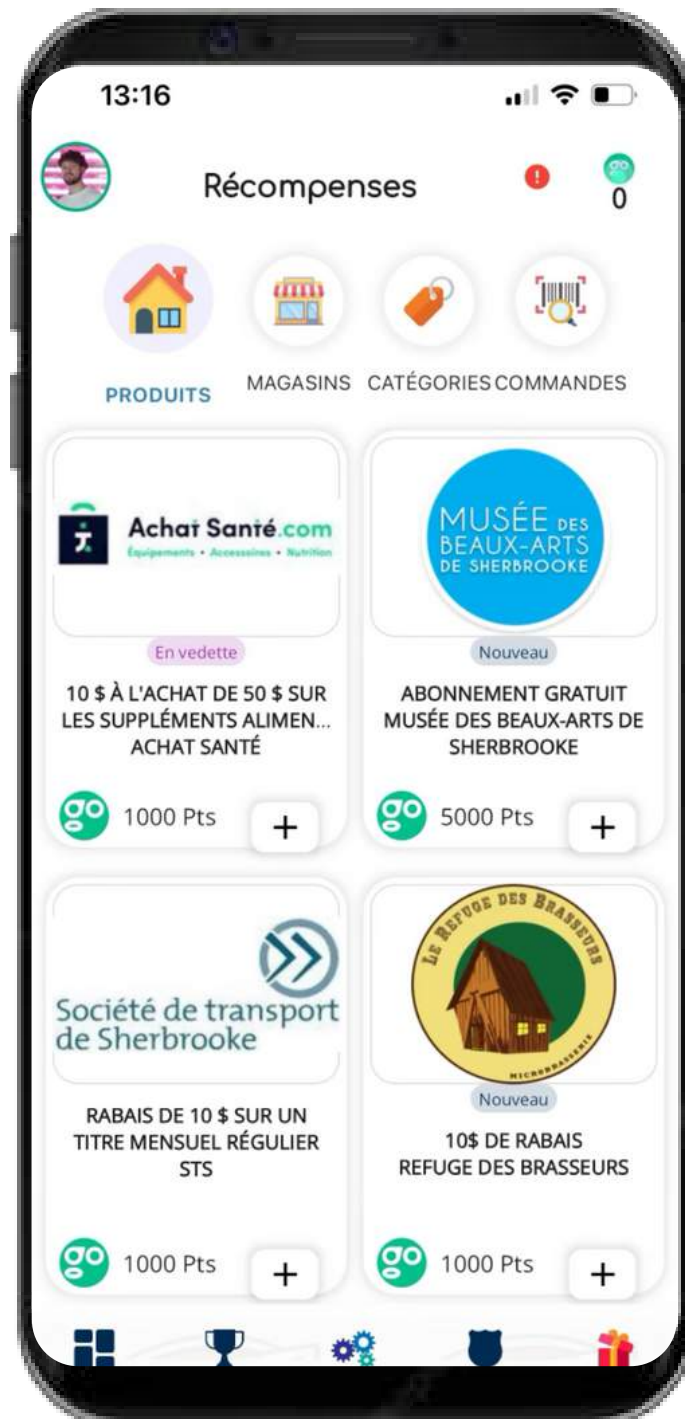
13:16

Récompenses

0

PRODUITS MAGASINS CATÉGORIES COMMANDES

Achat Santé.com
Équipements • Accessoires • Nutrition

En vedette

10 $ À L'ACHAT DE 50 $ SUR LES SUPPLÉMENTS ALIMEN... ACHAT SANTÉ

go 1000 Pts +

MUSÉE DES BEAUX-ARTS DE SHERBROOKE

Nouveau

ABONNEMENT GRATUIT MUSÉE DES BEAUX-ARTS DE SHERBROOKE

go 5000 Pts +

Société de transport de Sherbrooke

RABAIS DE 10 $ SUR UN TITRE MENSUEL RÉGULIER STS

go 1000 Pts +

LE REFUGE DES BRASSEURS
MICROBRASSERIE

Nouveau

10$ DE RABAIS REFUGE DES BRASSEURS

go 1000 Pts +